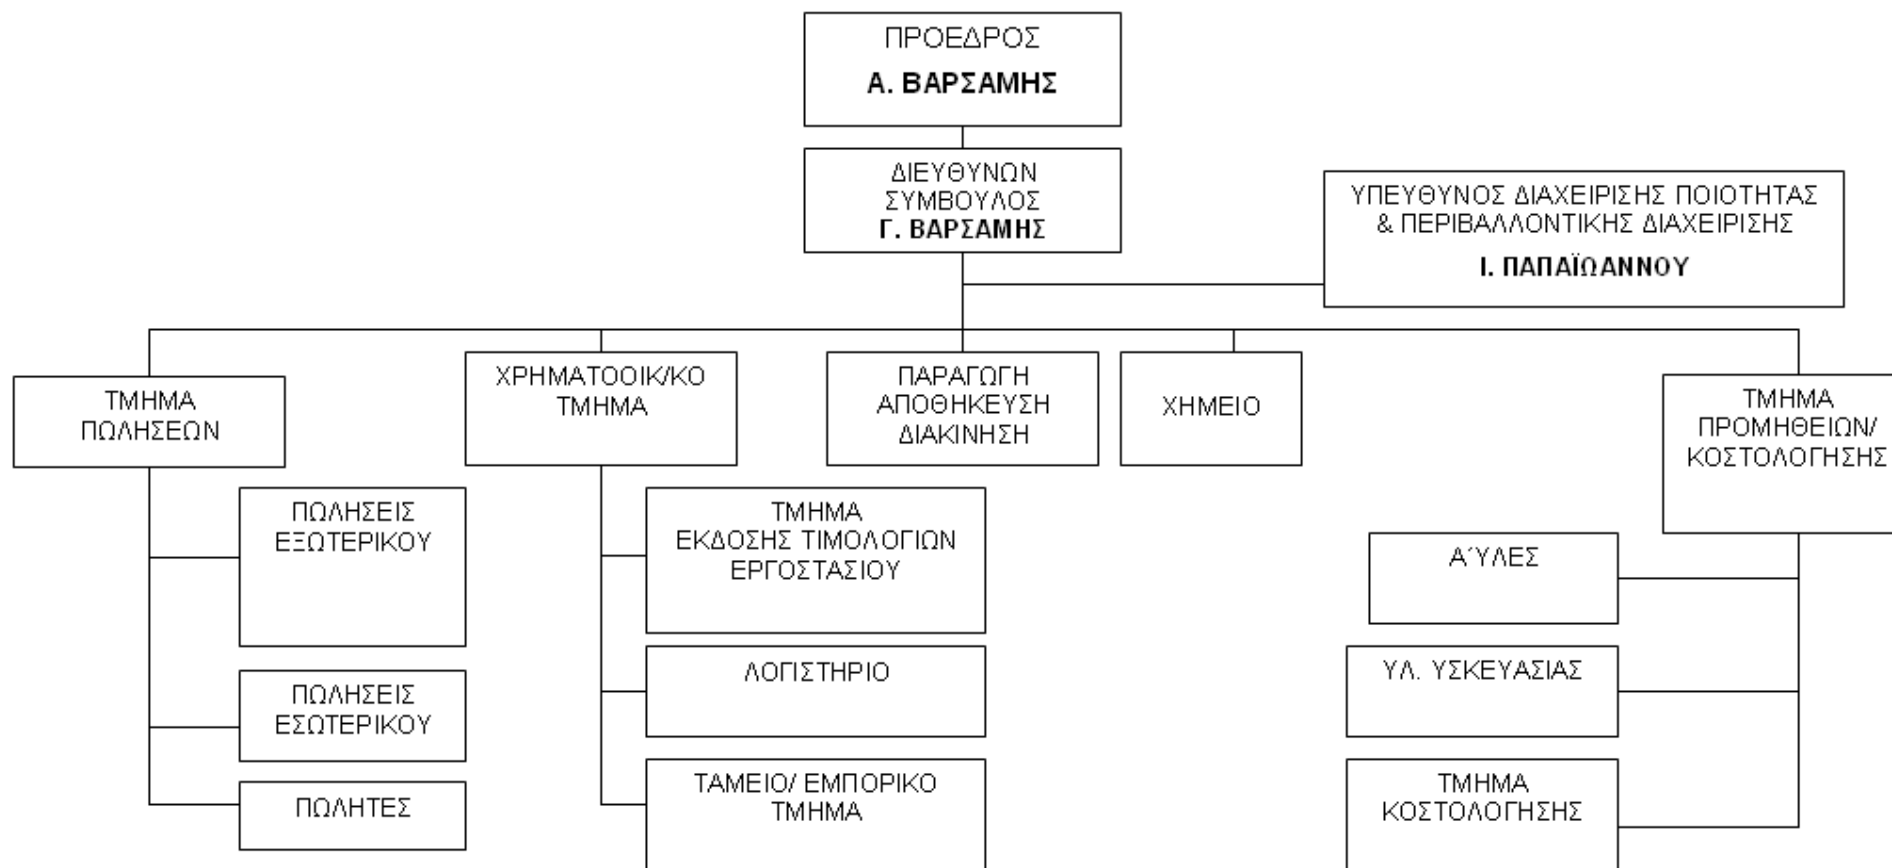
ΠΡΟΕΔΡΟΣ
Α. ΒΑΡΣΑΜΗΣ

ΔΙΕΥΘΥΝΩΝ ΣΥΜΒΟΥΛΟΣ
Γ. ΒΑΡΣΑΜΗΣ

ΥΠΕΥΘΥΝΟΣ ΔΙΑΧΕΙΡΙΣΗΣ ΠΟΙΟΤΗΤΑΣ & ΠΕΡΙΒΑΛΛΟΝΤΙΚΗΣ ΔΙΑΧΕΙΡΙΣΗΣ
Ι. ΠΑΠΑΪΩΑΝΝΟΥ

ΤΜΗΜΑ ΠΩΛΗΣΕΩΝ

ΧΡΗΜΑΤΟΟΙΚ/ΚΟ ΤΜΗΜΑ

ΠΑΡΑΓΩΓΗ ΑΠΟΘΗΚΕΥΣΗ ΔΙΑΚΙΝΗΣΗ

ΧΗΜΕΙΟ

ΤΜΗΜΑ ΠΡΟΜΗΘΕΙΩΝ/ ΚΟΣΤΟΛΟΓΗΣΗΣ

ΠΩΛΗΣΕΙΣ ΕΞΩΤΕΡΙΚΟΥ

ΠΩΛΗΣΕΙΣ ΕΣΩΤΕΡΙΚΟΥ

ΠΩΛΗΤΕΣ

ΤΜΗΜΑ ΕΚΔΟΣΗΣ ΤΙΜΟΛΟΓΙΩΝ ΕΡΓΟΣΤΑΣΙΟΥ

ΛΟΓΙΣΤΗΡΙΟ

ΤΑΜΕΙΟ/ ΕΜΠΟΡΙΚΟ ΤΜΗΜΑ

Α΄ΥΛΕΣ

ΥΛ. ΥΣΚΕΥΑΣΙΑΣ

ΤΜΗΜΑ ΚΟΣΤΟΛΟΓΗΣΗΣ